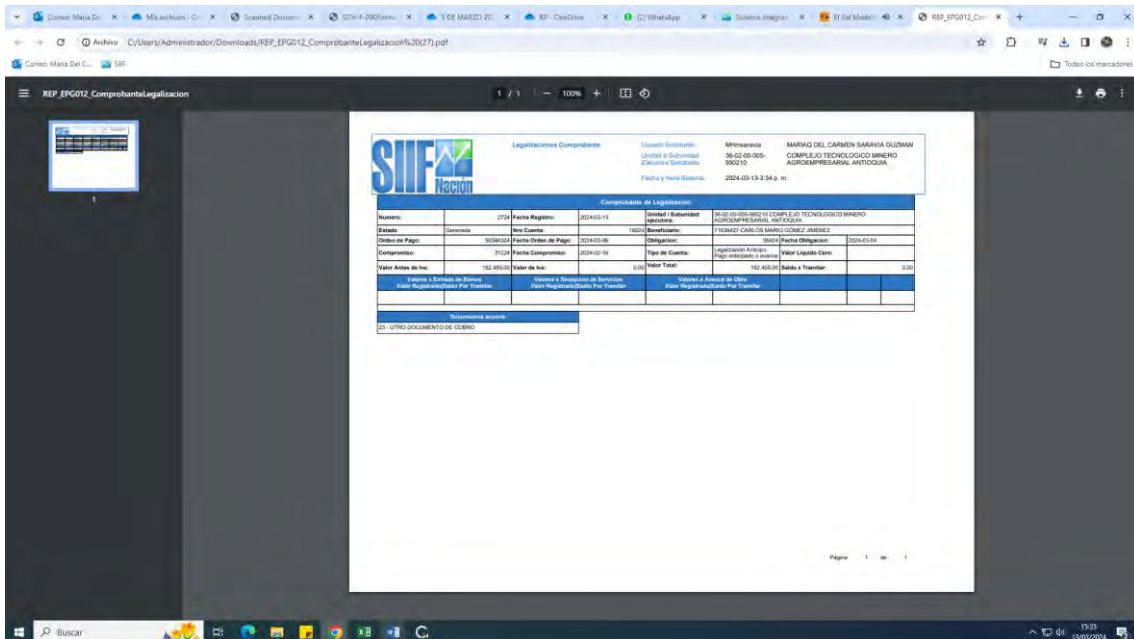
Correo: Maria Del C... | Mis archivos - C... | Scanned Docum... | SDH-F-090Form... | 5 DE MARZO 20... | RP - OneDrive | (2) WhatsApp | Sistema Integrad... | El Sal Model... | REP_EPG012_Co... +

Archivo C:/Users/Administrador/Downloads/REP_EPG012_ComprobanteLegalizacion%20(27).pdf

Correo: Maria Del C... SIIF

Todos los marcadores

REP_EPG012_ComprobanteLegalizacion

1 / 1 — 100% +

1

SIIF Nación

Legalizaciones Comprobante

Usuario Solicitante: MHmsaravia MARIAQ DEL CARMEN SARAVIA GUZMAN

Unidad o Subunidad Ejecutora Solicitante: 36-02-00-005-950210 COMPLEJO TECNOLOGICO MINERO AGROEMPRESARIAL ANTIOQUIA

Fecha y Hora Sistema: 2024-03-13-3:34 p. m.

Comprobante de Legalización

| Numero: | 2724 | Fecha Registro: | 2024-03-13 | Unidad / Subunidad ejecutora: | 36-02-00-005-950210 COMPLEJO TECNOLOGICO MINERO AGROEMPRESARIAL ANTIOQUIA | | |
|---|---|---|---|---|---|---|---|
| Estado | Generada | Nro Cuenta: | 16024 | Beneficiario: | 71638427-CARLOS MARIO GOMEZ JIMENEZ | | |
| Orden de Pago: | 50384324 | Fecha Orden de Pago: | 2024-03-06 | Obligacion: | 39424 | Fecha Obligacion: | 2024-03-04 |
| Compromiso: | 31224 | Fecha Compromiso: | 2024-02-16 | Tipo de Cuenta: | Legalizacion Anticipo Pago anticipado o avance | Valor Liquido Cero: | |
| Valor Antes de Iva: | 182.469,00 | Valor de Iva: | 0,00 | Valor Total: | 182.469,00 | Saldo x Tramitar: | 0,00 |

| Valores x Entrada de Bienes Valor Registrado | Saldo Por Tramitar | Valores x Recepcion de Servicios Valor Registrado | Saldo Por Tramitar | Valores x Avance de Obra Valor Registrado | Saldo Por Tramitar |
|---|---|---|---|---|---|
| | | | | | |

| Documentos soporte |
|---|
| 23 - OTRO DOCUMENTO DE COBRO |

Página 1 de 1

Buscar

15:35 13/03/2024